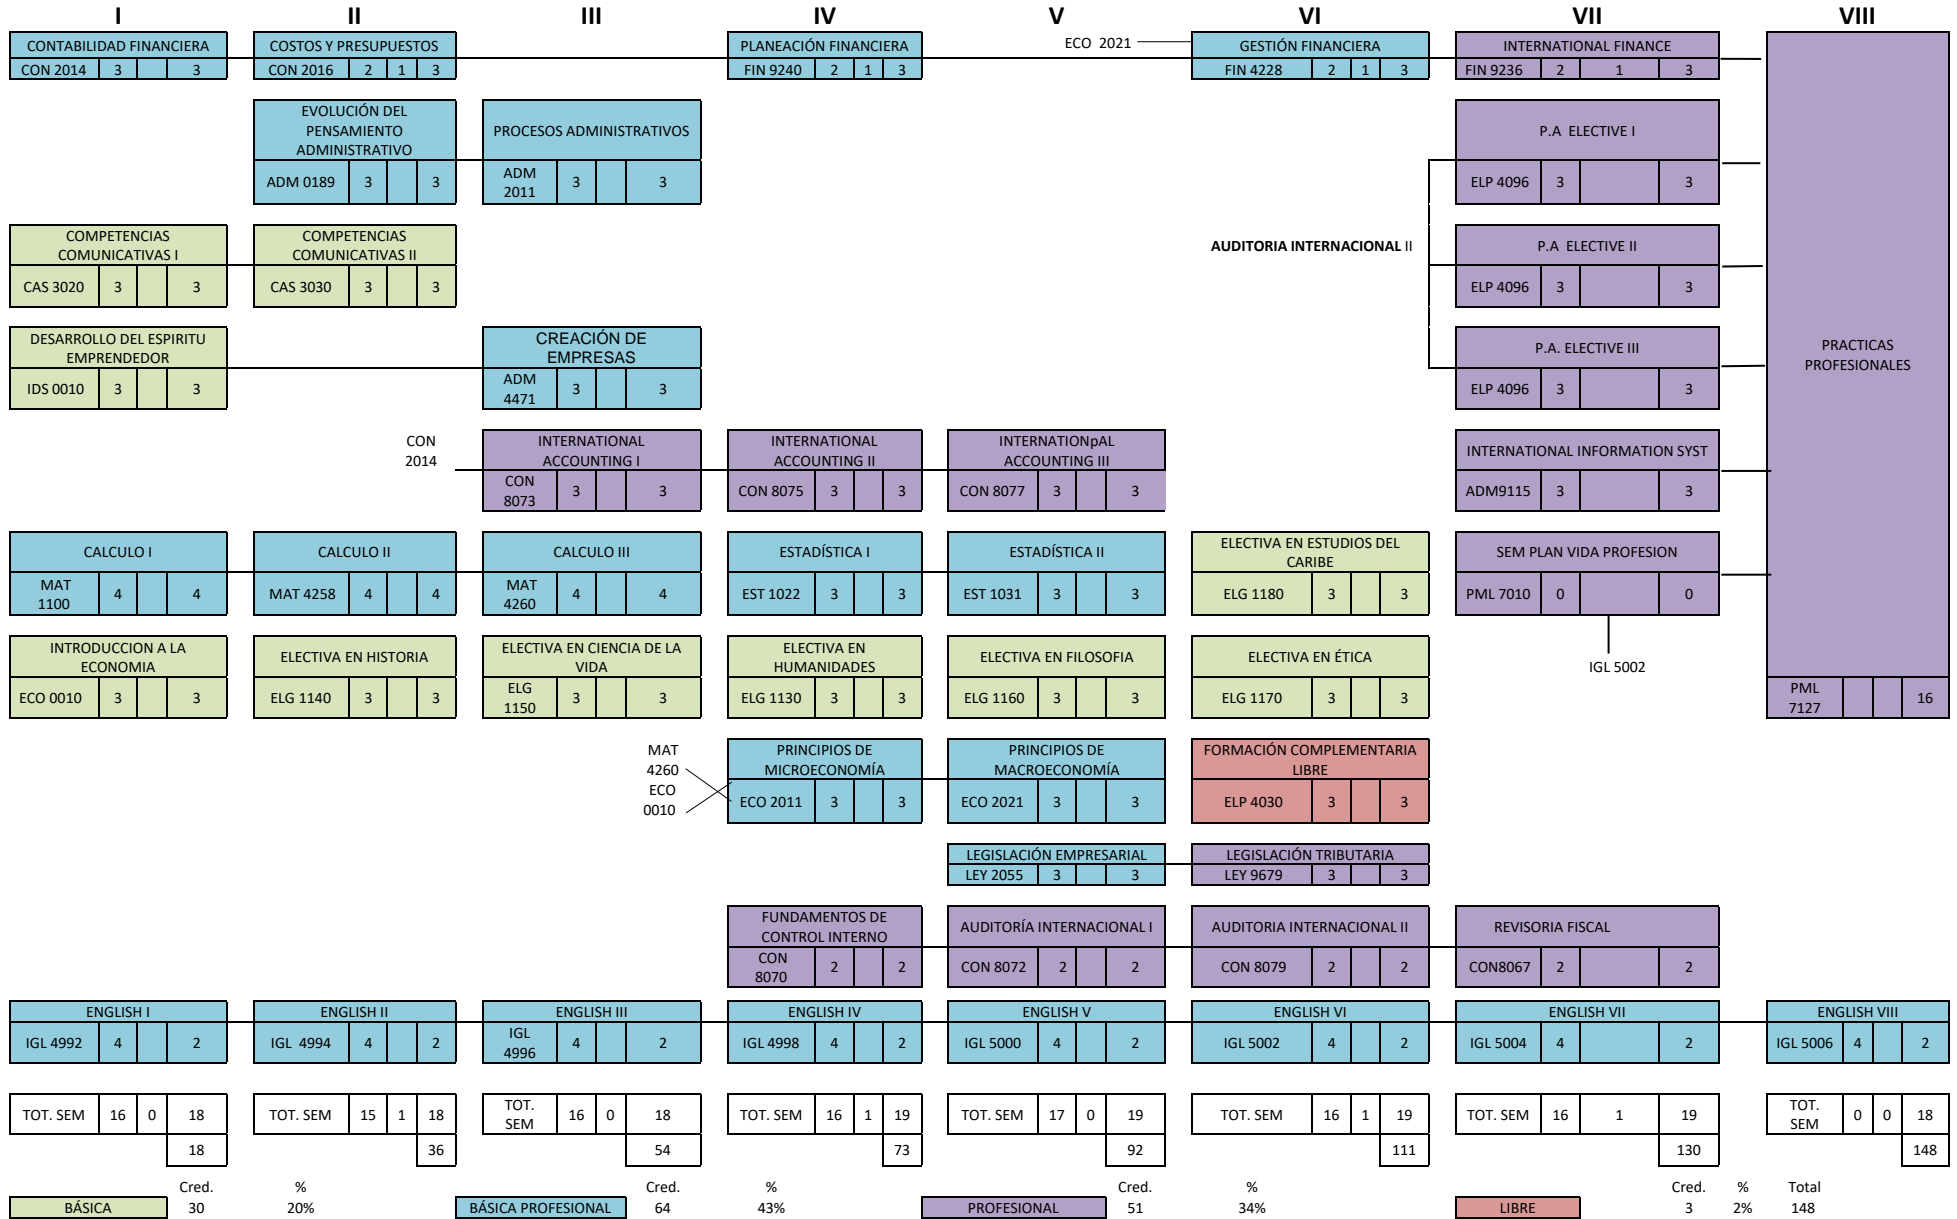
I II III IV V VI VII VIII

CONTABILIDAD FINANCIERA
CON 2014 | 3 | | 3

COSTOS Y PRESUPUESTOS
CON 2016 | 2 | 1 | 3

PLANEACIÓN FINANCIERA
FIN 9240 | 2 | 1 | 3

ECO 2021

GESTIÓN FINANCIERA
FIN 4228 | 2 | 1 | 3

INTERNATIONAL FINANCE
FIN 9236 | 2 | 1 | 3

EVOLUCIÓN DEL PENSAMIENTO ADMINISTRATIVO
ADM 0189 | 3 | | 3

PROCESOS ADMINISTRATIVOS
ADM 2011 | 3 | | 3

P.A ELECTIVE I
ELP 4096 | 3 | | 3

COMPETENCIAS COMUNICATIVAS I
CAS 3020 | 3 | | 3

COMPETENCIAS COMUNICATIVAS II
CAS 3030 | 3 | | 3

AUDITORIA INTERNACIONAL II

P.A ELECTIVE II
ELP 4096 | 3 | | 3

DESARROLLO DEL ESPIRITU EMPRENDEDOR
IDS 0010 | 3 | | 3

CREACIÓN DE EMPRESAS
ADM 4471 | 3 | | 3

P.A. ELECTIVE III
ELP 4096 | 3 | | 3

PRACTICAS PROFESIONALES

CON 2014

INTERNATIONAL ACCOUNTING I
CON 8073 | 3 | | 3

INTERNATIONAL ACCOUNTING II
CON 8075 | 3 | | 3

INTERNATIONpAL ACCOUNTING III
CON 8077 | 3 | | 3

INTERNATIONAL INFORMATION SYST
ADM9115 | 3 | | 3

CALCULO I
MAT 1100 | 4 | | 4

CALCULO II
MAT 4258 | 4 | | 4

CALCULO III
MAT 4260 | 4 | | 4

ESTADÍSTICA I
EST 1022 | 3 | | 3

ESTADÍSTICA II
EST 1031 | 3 | | 3

ELECTIVA EN ESTUDIOS DEL CARIBE
ELG 1180 | 3 | | 3

SEM PLAN VIDA PROFESION
PML 7010 | 0 | | 0

INTRODUCCION A LA ECONOMIA
ECO 0010 | 3 | | 3

ELECTIVA EN HISTORIA
ELG 1140 | 3 | | 3

ELECTIVA EN CIENCIA DE LA VIDA
ELG 1150 | 3 | | 3

ELECTIVA EN HUMANIDADES
ELG 1130 | 3 | | 3

ELECTIVA EN FILOSOFIA
ELG 1160 | 3 | | 3

ELECTIVA EN ÉTICA
ELG 1170 | 3 | | 3

IGL 5002

PML 7127 | | | 16

MAT 4260
ECO 0010

PRINCIPIOS DE MICROECONOMÍA
ECO 2011 | 3 | | 3

PRINCIPIOS DE MACROECONOMÍA
ECO 2021 | 3 | | 3

FORMACIÓN COMPLEMENTARIA LIBRE
ELP 4030 | 3 | | 3

LEGISLACIÓN EMPRESARIAL
LEY 2055 | 3 | | 3

LEGISLACIÓN TRIBUTARIA
LEY 9679 | 3 | | 3

FUNDAMENTOS DE CONTROL INTERNO
CON 8070 | 2 | | 2

AUDITORÍA INTERNACIONAL I
CON 8072 | 2 | | 2

AUDITORIA INTERNACIONAL II
CON 8079 | 2 | | 2

REVISORIA FISCAL
CON8067 | 2 | | 2

ENGLISH I
IGL 4992 | 4 | | 2

ENGLISH II
IGL 4994 | 4 | | 2

ENGLISH III
IGL 4996 | 4 | | 2

ENGLISH IV
IGL 4998 | 4 | | 2

ENGLISH V
IGL 5000 | 4 | | 2

ENGLISH VI
IGL 5002 | 4 | | 2

ENGLISH VII
IGL 5004 | 4 | | 2

ENGLISH VIII
IGL 5006 | 4 | | 2

TOT. SEM | 16 | 0 | 18
18

TOT. SEM | 15 | 1 | 18
36

TOT. SEM | 16 | 0 | 18
54

TOT. SEM | 16 | 1 | 19
73

TOT. SEM | 17 | 0 | 19
92

TOT. SEM | 16 | 1 | 19
111

TOT. SEM | 16 | 1 | 19
130

TOT. SEM | 0 | 0 | 18
148

| | Cred. | % |
|---|---|---|
| BÁSICA | 30 | 20% |
| BÁSICA PROFESIONAL | 64 | 43% |
| PROFESIONAL | 51 | 34% |
| LIBRE | 3 | 2% |

Total
148